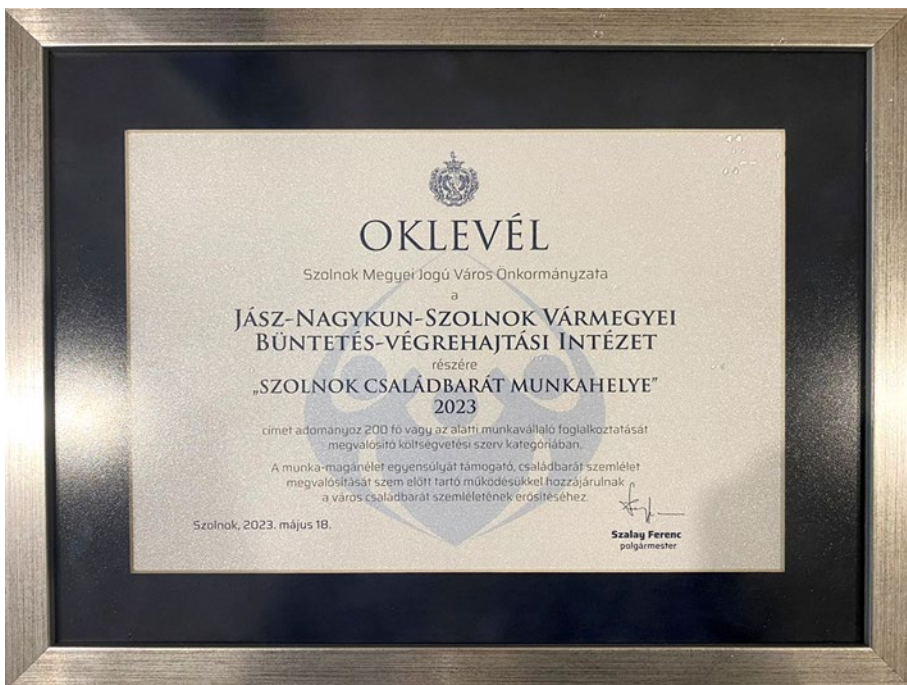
OKLEVÉL

Szolnok Megyei Jogú Város Önkormányzata

a

Jász-Nagykun-Szolnok Vármegyei Büntetés-végrehajtási Intézet

részére

„Szolnok Családbarát Munkahelye"
2023

címet adományoz 200 fő vagy az alatti munkavállaló foglalkoztatását megvalósító költségvetési szerv kategóriában.

A munka-magánélet egyensúlyát támogató, családbarát szemlélet megvalósítását szem előtt tartó működésükkel hozzájárulnak a város családbarát szemléletének erősítéséhez.

Szolnok, 2023. május 18.

Szalay Ferenc
polgármester